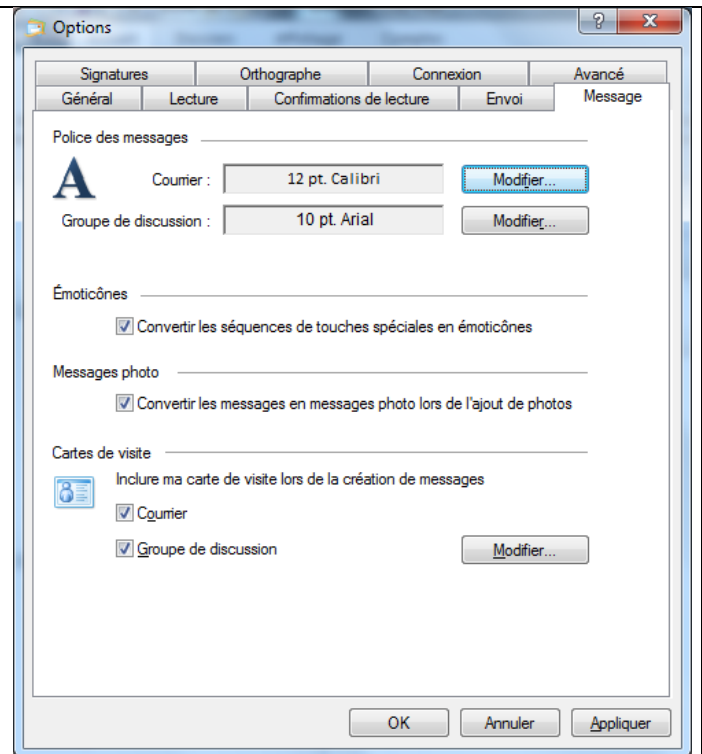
Options

?

X

Signatures | Orthographe | Connexion | Avancé
Général | Lecture | Confirmations de lecture | Envoi | Message

Police des messages

A

Courrier : 12 pt. Calibri Modifier...

Groupe de discussion : 10 pt. Arial Modifier...

Émoticônes

Convertir les séquences de touches spéciales en émoticônes

Messages photo

Convertir les messages en messages photo lors de l'ajout de photos

Cartes de visite

Inclure ma carte de visite lors de la création de messages

Courrier

Groupe de discussion Modifier...

OK Annuler Appliquer